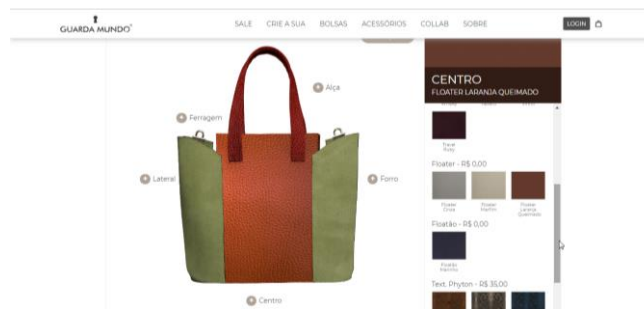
GUARDA MUNDO

SALE CRIE A SUA BOLSAS ACESSÓRIOS COLLAB SOBRE

LOGIN

Alça

Ferragem

Lateral

Forro

Centro

CENTRO
FLOATER LARANJA QUEIMADO

Travel Ruby

Floater - R$ 0,00

Floater Cinza

Floater Marfim

Floater Laranja Queimado

Floatão - R$ 0,00

Floatão Marinho

Text. Phyton - R$ 35,00